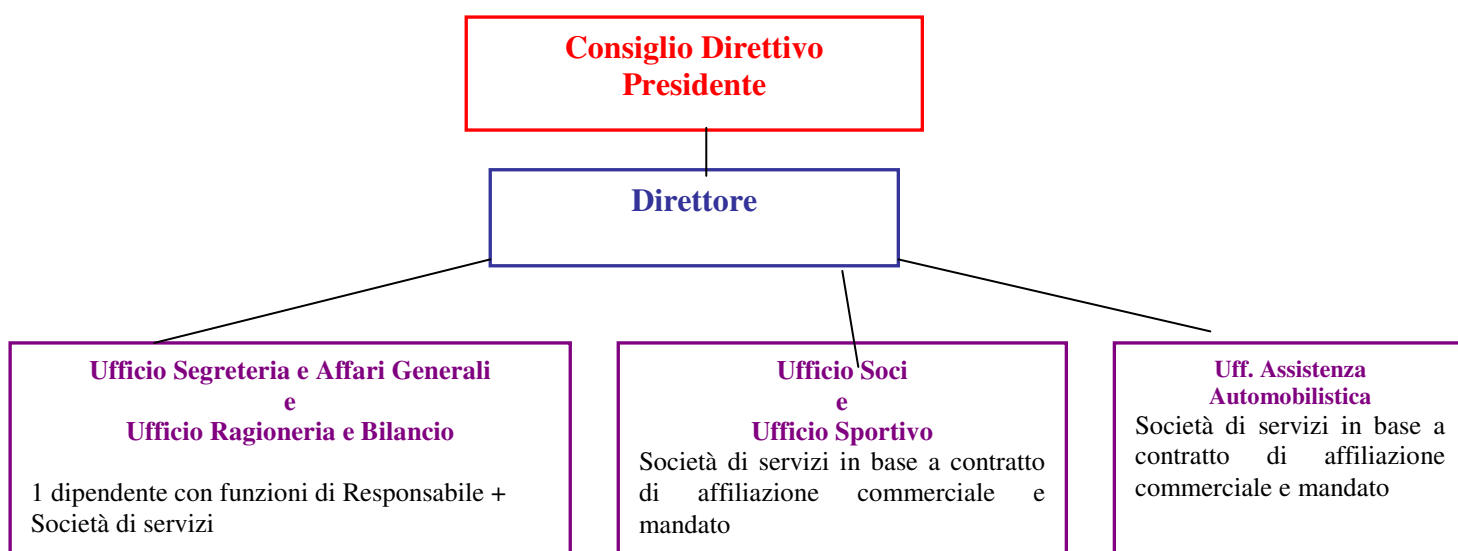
Consiglio Direttivo
Presidente

Direttore

Ufficio Segreteria e Affari Generali
e
Ufficio Ragioneria e Bilancio

1 dipendente con funzioni di Responsabile + Società di servizi

Ufficio Soci
e
Ufficio Sportivo
Società di servizi in base a contratto di affiliazione commerciale e mandato

Uff. Assistenza Automobilistica
Società di servizi in base a contratto di affiliazione commerciale e mandato